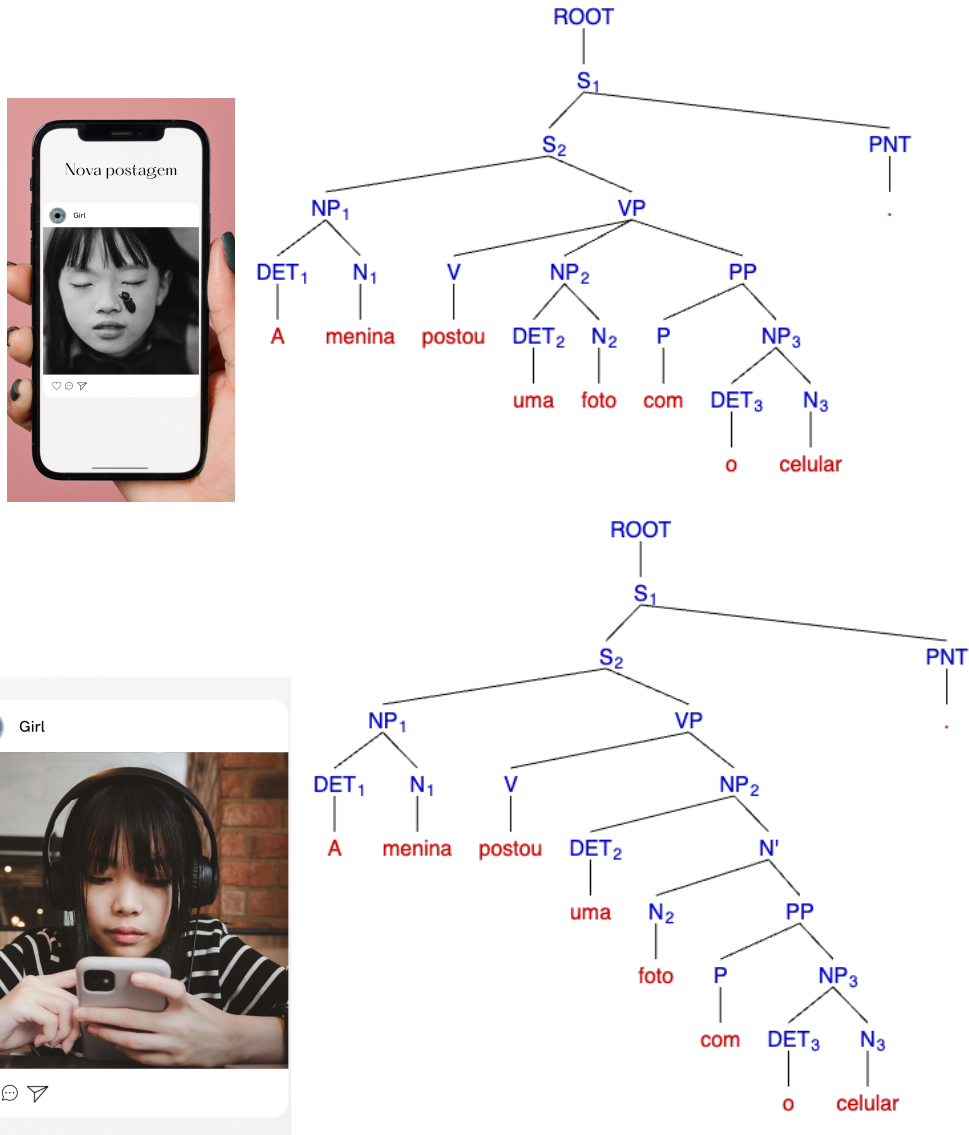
Nova postagem

Girl

ROOT
$S_1$
$S_2$
PNT
.
$NP_1$
VP
$DET_1$
$N_1$
V
$NP_2$
PP
A
menina
postou
$DET_2$
$N_2$
P
$NP_3$
uma
foto
com
$DET_3$
$N_3$
o
celular

Girl

ROOT
$S_1$
$S_2$
PNT
.
$NP_1$
VP
$DET_1$
$N_1$
V
$NP_2$
A
menina
postou
$DET_2$
N'
uma
$N_2$
PP
foto
P
$NP_3$
com
$DET_3$
$N_3$
o
celular